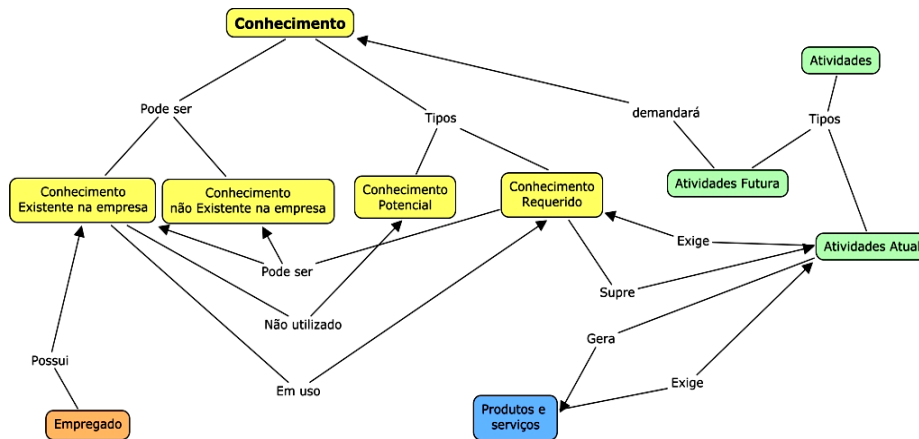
Conhecimento

Pode ser

Tipos

demandará

Atividades

Tipos

Conhecimento Existente na empresa

Conhecimento não Existente na empresa

Conhecimento Potencial

Conhecimento Requerido

Atividades Futura

Exige

Atividades Atual

Pode ser

Supre

Não utilizado

Gera

Possui

Exige

Em uso

Empregado

Produtos e serviços